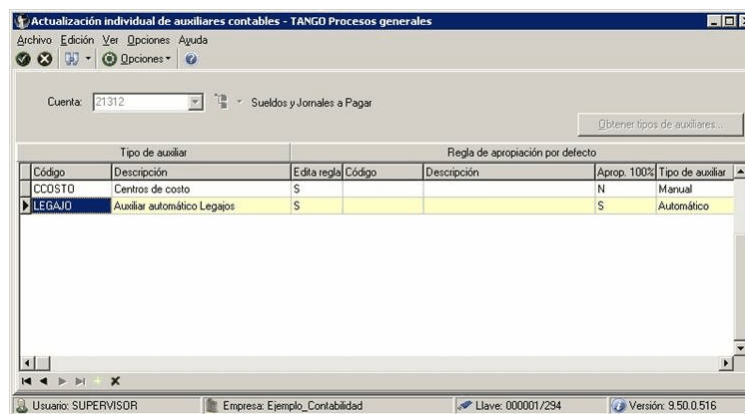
Actualización individual de auxiliares contables - TANGO Procesos generales

Archivo Edición Ver Opciones Ayuda

Opciones

Cuenta: 21312 Sueldos y Jornales a Pagar

Obtener tipos de auxiliares...

| Tipo de auxiliar | | Regla de apropiación por defecto | | | | |
|---|---|---|---|---|---|---|
| Código | Descripción | Edita regla | Código | Descripción | Aprop. 100% | Tipo de auxiliar |
| CCOSTO | Centros de costo | S | | | N | Manual |
| LEGAJO | Auxiliar automático Legajos | S | | | S | Automático |

Usuario: SUPERVISOR Empresa: Ejemplo_Contabilidad Llave: 000001/294 Versión: 9.50.0.516